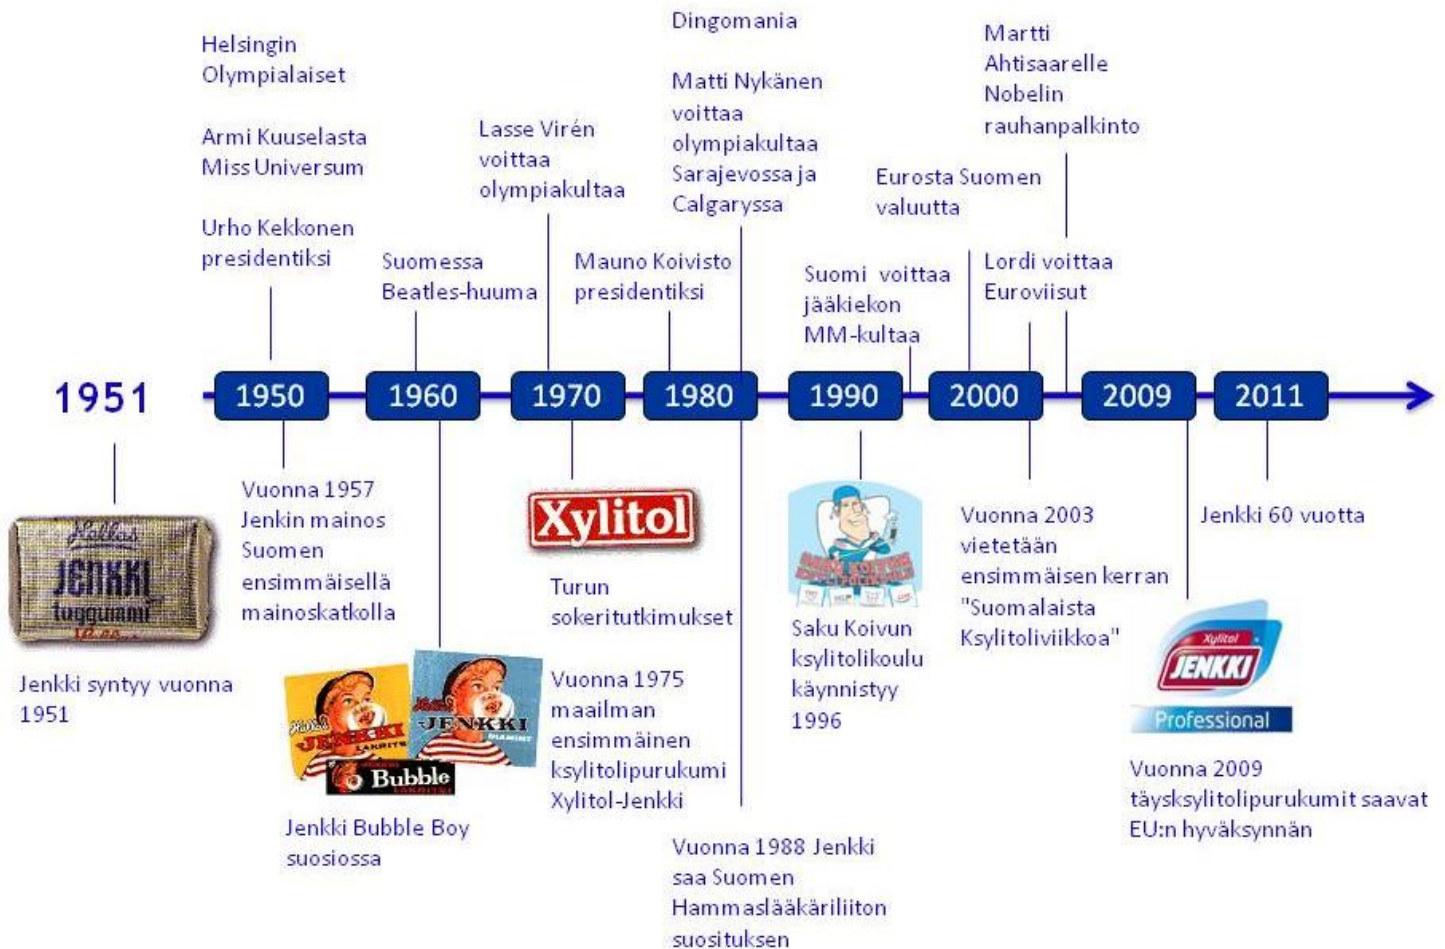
Helsingin Olympialaiset

Armi Kuuselasta Miss Universum

Urho Kekkonen presidentiksi

Suomessa Beatles-huuma

Lasse Virén voittaa olympiakultaa

Dingomania

Matti Nykänen voittaa olympiakultaa Sarajevossa ja Calgaryssa

Mauno Koivisto presidentiksi

Suomi voittaa jääkiekon MM-kultaa

Eurosta Suomen valuutta

Martti Ahtisaarelle Nobelin rauhanpalkinto

Lordi voittaa Euroviisut

1951

1950

1960

1970

1980

1990

2000

2009

2011

Hellas
JENKKI
tuggummi

Jenkki syntyy vuonna 1951

Vuonna 1957 Jenkin mainos Suomen ensimmäisellä mainoskatkolla

JENKKI
JENKKI
Bubble

Jenkki Bubble Boy suosiossa

Xylitol

Turun sokeritutkimukset

Vuonna 1975 maailman ensimmäinen ksylitolipurukumi Xylitol-Jenkki

Vuonna 1988 Jenkki saa Suomen Hammaslääkäriliiton suosituksen

Saku Koivun ksylitolikoulu käynnistyy 1996

Vuonna 2003 vietetään ensimmäisen kerran "Suomalaista Ksylitoliviikkoa"

Jenkki 60 vuotta

Xylitol
JENKKI
Professional

Vuonna 2009 täysksylitolipurukumit saavat EU:n hyväksynnän